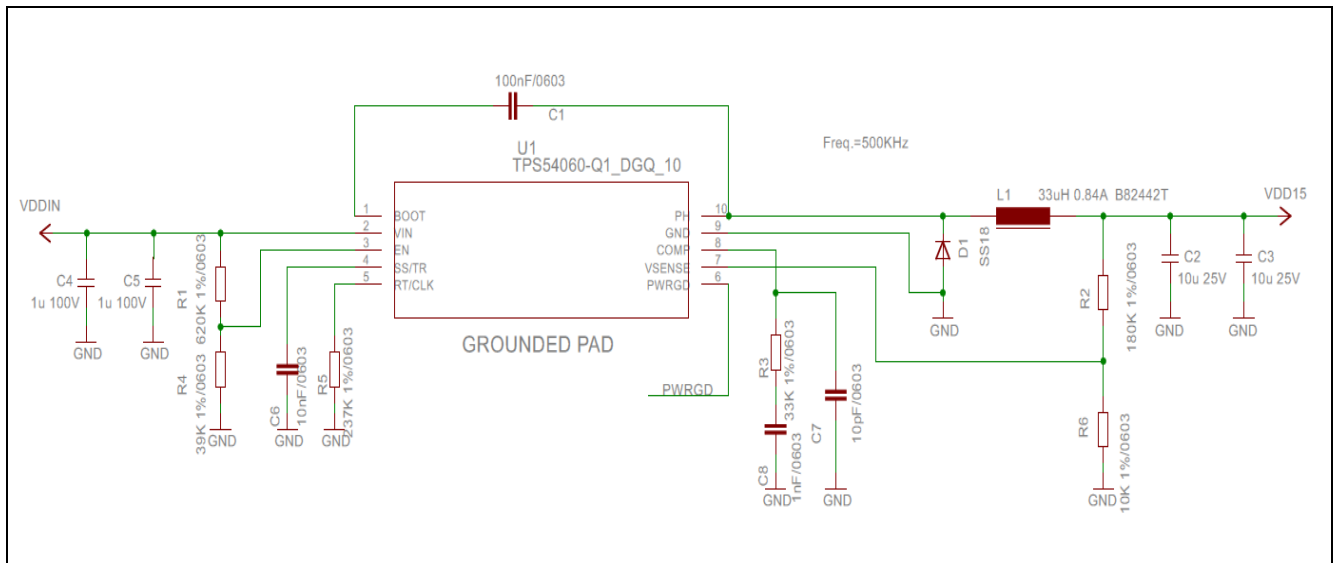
100nF/0603
C1
U1
TPS54060-Q1_DGQ_10
Freq.=500KHz
VDDIN
1 BOOT
2 VIN
3 EN
4 SS/TR
5 RT/CLK
PH 10
GND 9
COMP 8
VSENSE 7
PWRGD 6
GROUNDED PAD
L1 33uH 0.84A B82442T
VDD15
D1 SS18
C4 1u 100V
C5 1u 100V
R1 620K 1%/0603
R4 39K 1%/0603
C6 10nF/0603
R5 237K 1%/0603
PWRGD
R3 33K 1%/0603
C8 1nF/0603
C7 10pF/0603
R2 180K 1%/0603
R6 10K 1%/0603
C2 10u 25V
C3 10u 25V
GND
GND
GND
GND
GND
GND
GND
GND
GND
GND
GND
GND